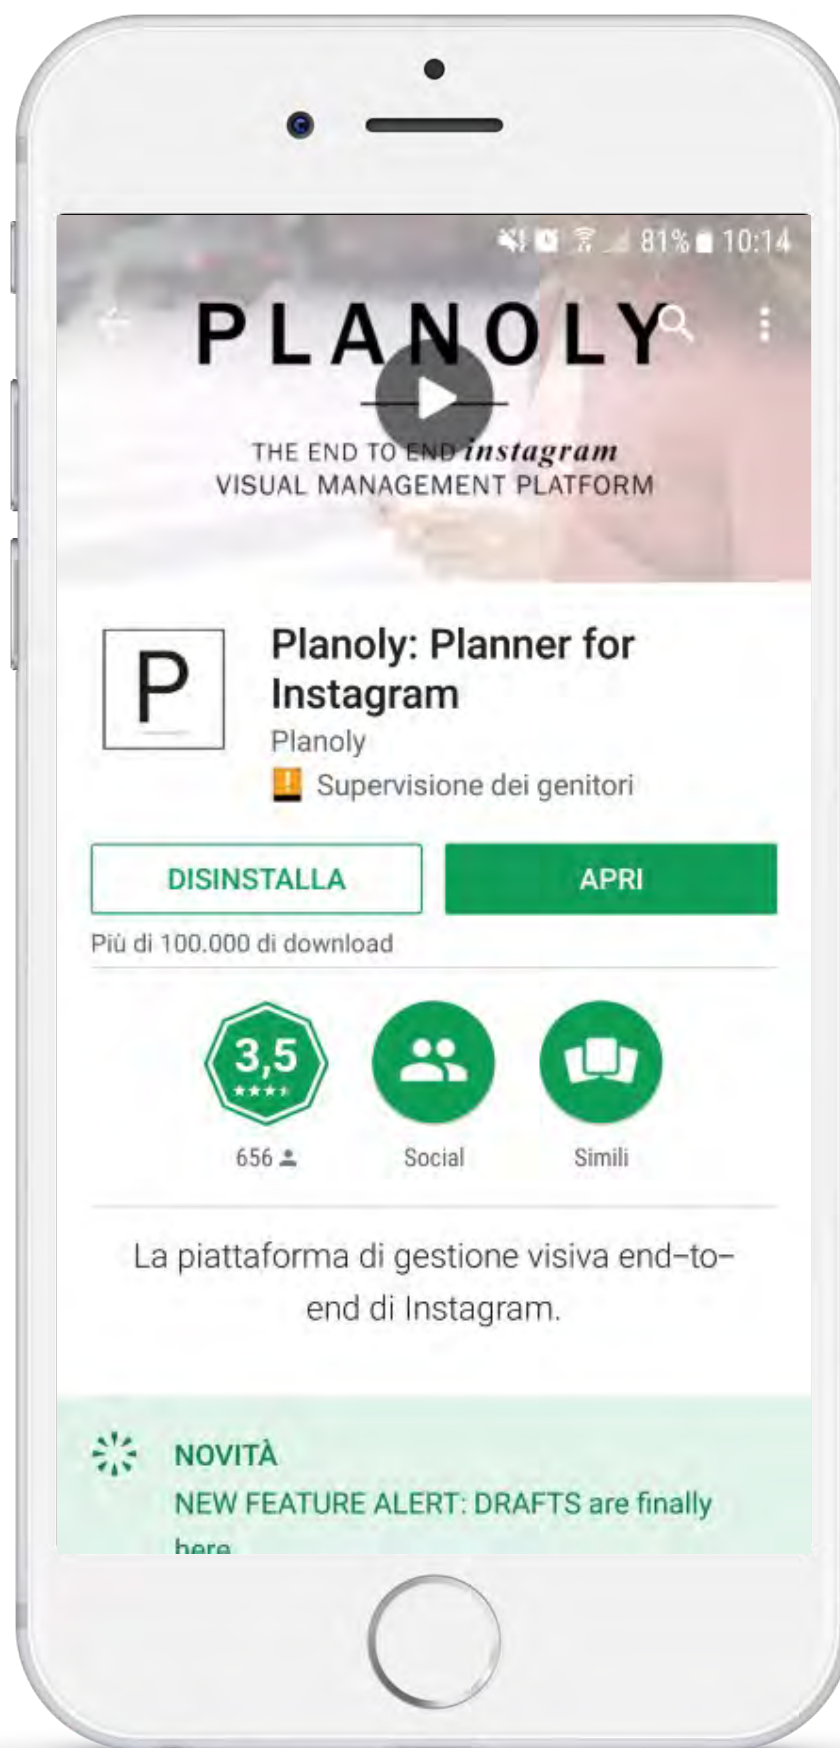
81% 10:14

PLANOLY

THE END TO END instagram
VISUAL MANAGEMENT PLATFORM

P

Planoly: Planner for Instagram

Planoly

Supervisione dei genitori

DISINSTALLA

APRI

Più di 100.000 di download

3,5

656

Social

Simili

La piattaforma di gestione visiva end-to-end di Instagram.

NOVITÀ

NEW FEATURE ALERT: DRAFTS are finally here